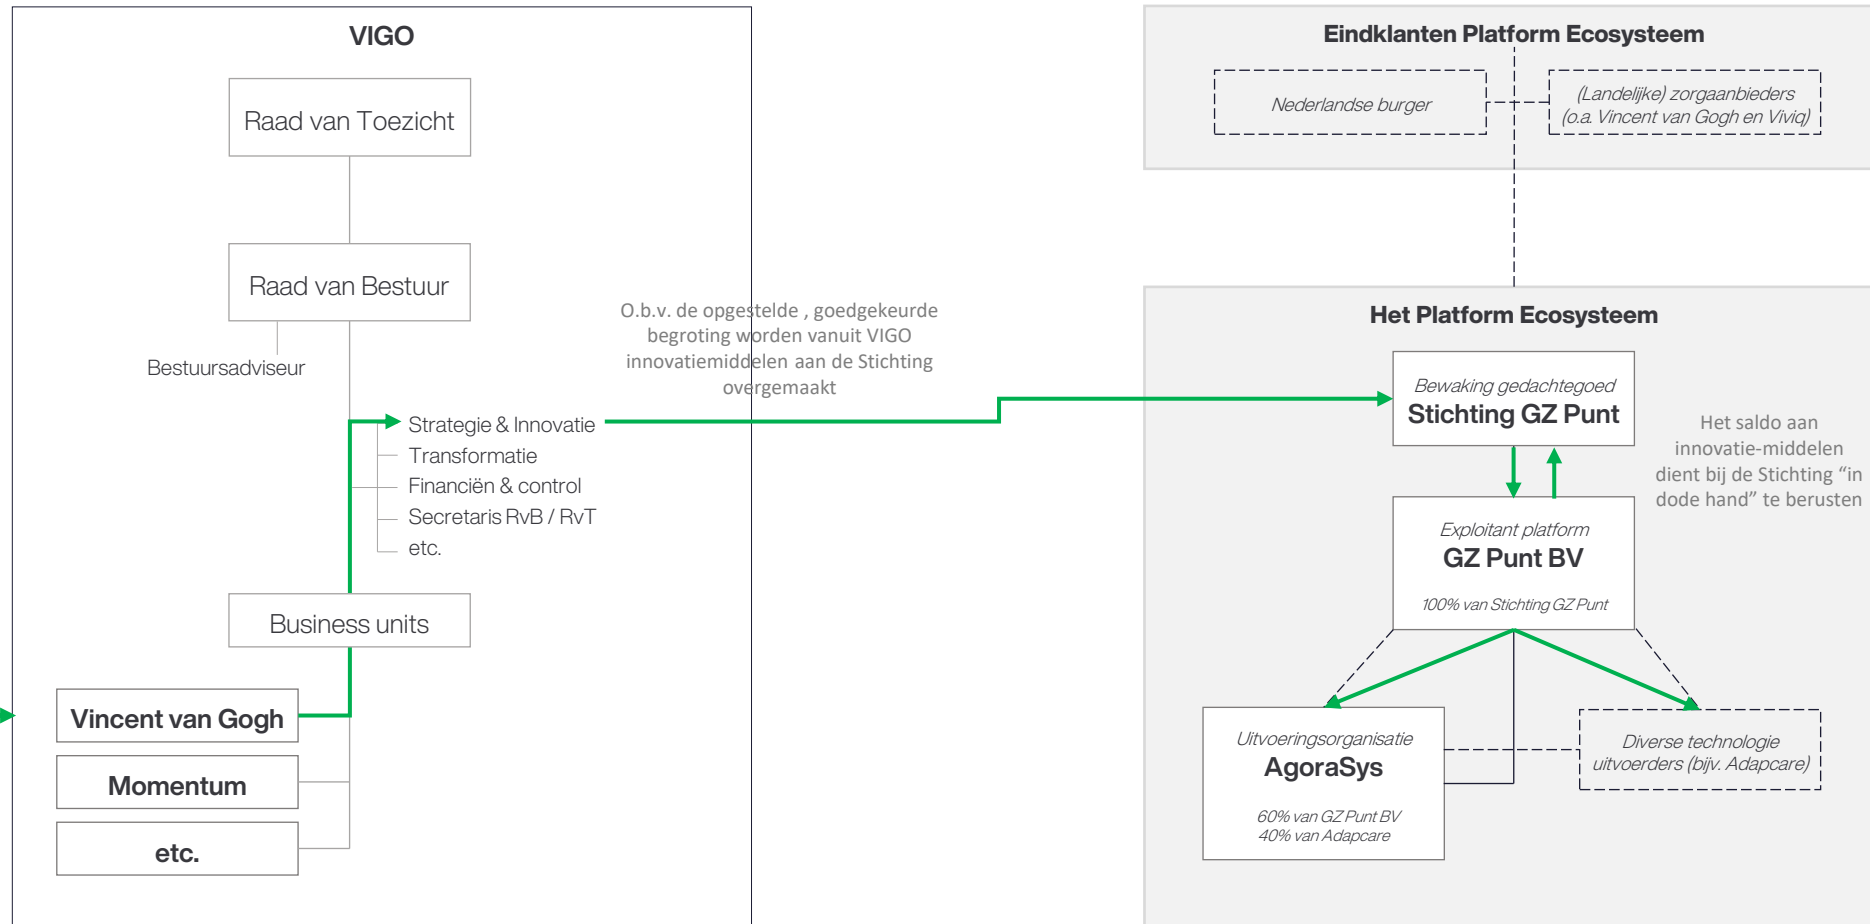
VIGO

Raad van Toezicht

Raad van Bestuur

Bestuursadviseur

Strategie & Innovatie
Transformatie
Financiën & control
Secretaris RvB / RvT
etc.

Business units

Vincent van Gogh

Momentum

etc.

O.b.v. de opgestelde , goedgekeurde begroting worden vanuit VIGO innovatiemiddelen aan de Stichting overgemaakt

Eindklanten Platform Ecosysteem

Nederlandse burger

(Landelijke) zorgaanbieders (o.a. Vincent van Gogh en Viviq)

Het Platform Ecosysteem

Bewaking gedachtegoed
Stichting GZ Punt

Het saldo aan innovatie-middelen dient bij de Stichting "in dode hand" te berusten

Exploitant platform
GZ Punt BV
100% van Stichting GZ Punt

Uitvoeringsorganisatie
AgoraSys
60% van GZ Punt BV
40% van Adapcare

Diverse technologie uitvoerders (bijv. Adapcare)